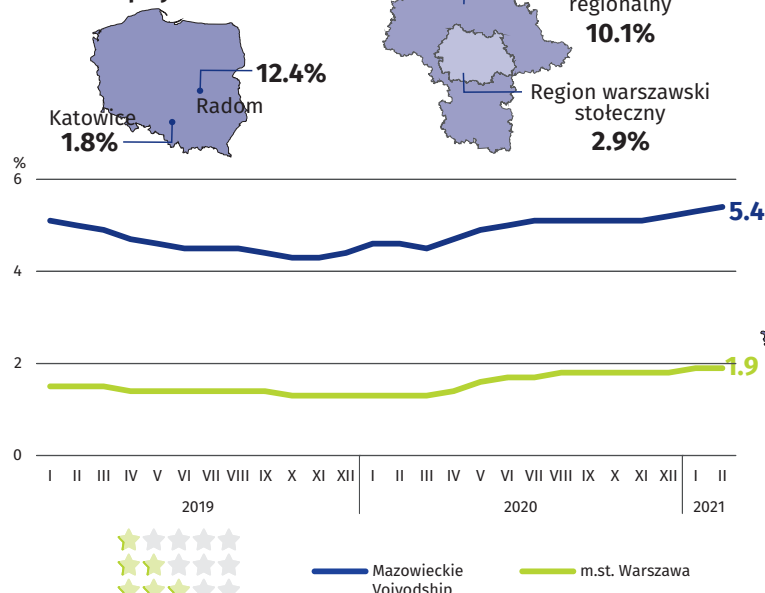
regionalny
10.1%
12.4%
Radom
Katowice
1.8%
Region warszawski stołeczny
2.9%
%
6
4
2
0
5.4
1.9
I II III IV V VI VII VIII IX X XI XII I II III IV V VI VII VIII IX X XI XII I II
2019
2020
2021
Mazowieckie Voivodship
m.st. Warszawa